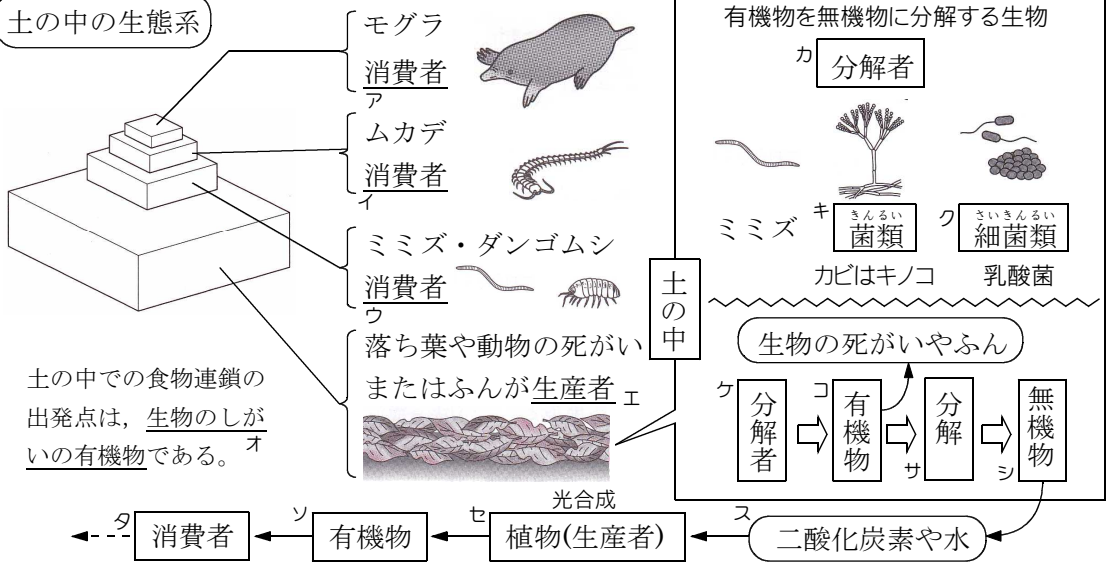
土の中の生態系

モグラ
消費者 ア

ムカデ
消費者 イ

ミミズ・ダンゴムシ
消費者 ウ

落ち葉や動物の死がいまたはふんが生産者 エ

土の中での食物連鎖の出発点は，生物のしがいの有機物である。オ

有機物を無機物に分解する生物

カ 分解者

ミミズ　キ 菌類（きんるい）　ク 細菌類（さいきんるい）

カビはキノコ　乳酸菌

土の中

生物の死がいやふん

ケ 分解者 ⇨ コ 有機物 ⇨ 分解 サ ⇨ 無機物 シ

ス 二酸化炭素や水

光合成

タ 消費者 ← ソ 有機物 ← セ 植物(生産者)